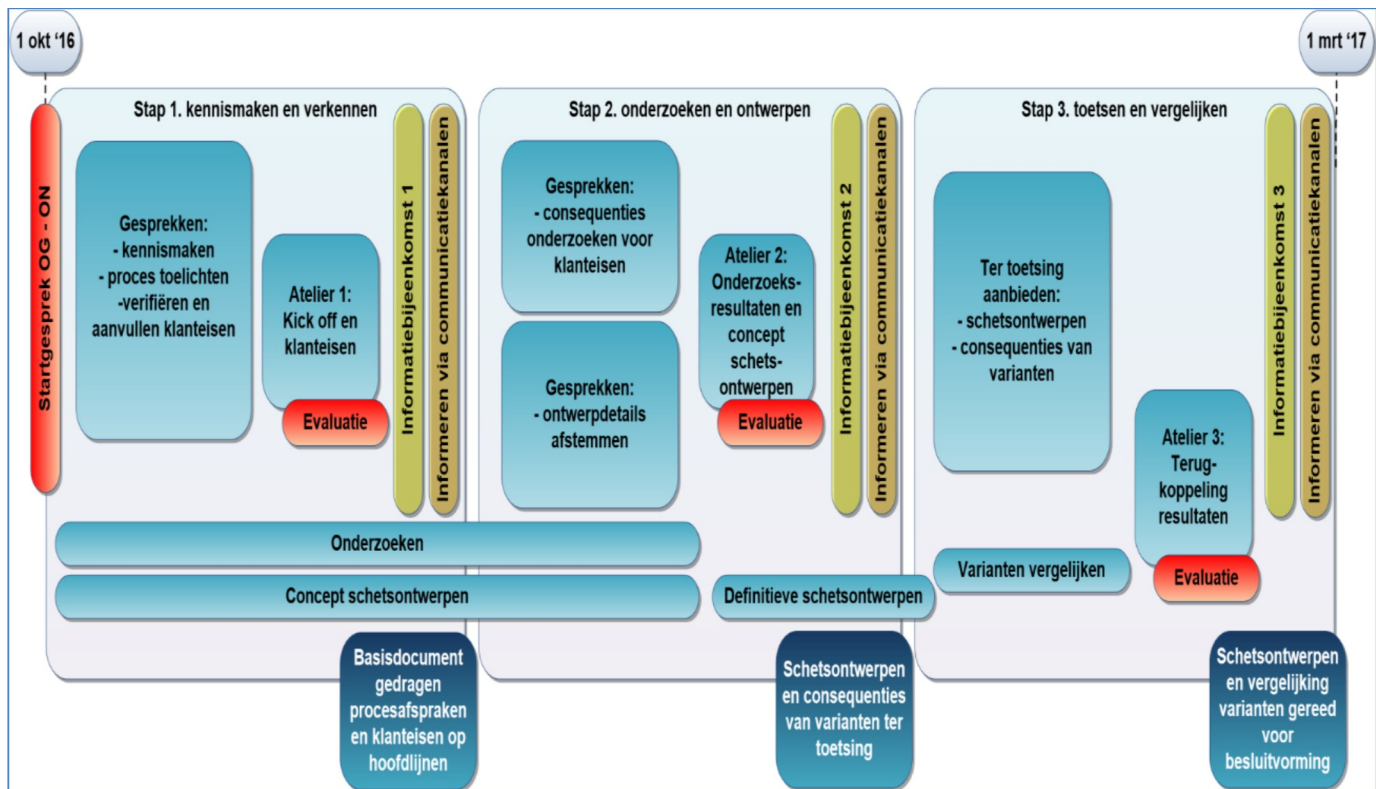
1 okt '16

1 mrt '17

Startgesprek OG - ON

Stap 1. kennismaken en verkennen

Gesprekken:
- kennismaken
- proces toelichten
-verifiëren en aanvullen klanteisen

Atelier 1:
Kick off en klanteisen

Evaluatie

Informatiebijeenkomst 1

Informeren via communicatiekanalen

Stap 2. onderzoeken en ontwerpen

Gesprekken:
- consequenties onderzoeken voor klanteisen

Gesprekken:
- ontwerpdetails afstemmen

Atelier 2:
Onderzoeksresultaten en concept schetsontwerpen

Evaluatie

Informatiebijeenkomst 2

Informeren via communicatiekanalen

Stap 3. toetsen en vergelijken

Ter toetsing aanbieden:
- schetsontwerpen
- consequenties van varianten

Atelier 3:
Terugkoppeling resultaten

Evaluatie

Informatiebijeenkomst 3

Informeren via communicatiekanalen

Onderzoeken

Concept schetsontwerpen

Definitieve schetsontwerpen

Varianten vergelijken

Basisdocument gedragen procesafspraken en klanteisen op hoofdlijnen

Schetsontwerpen en consequenties van varianten ter toetsing

Schetsontwerpen en vergelijking varianten gereed voor besluitvorming